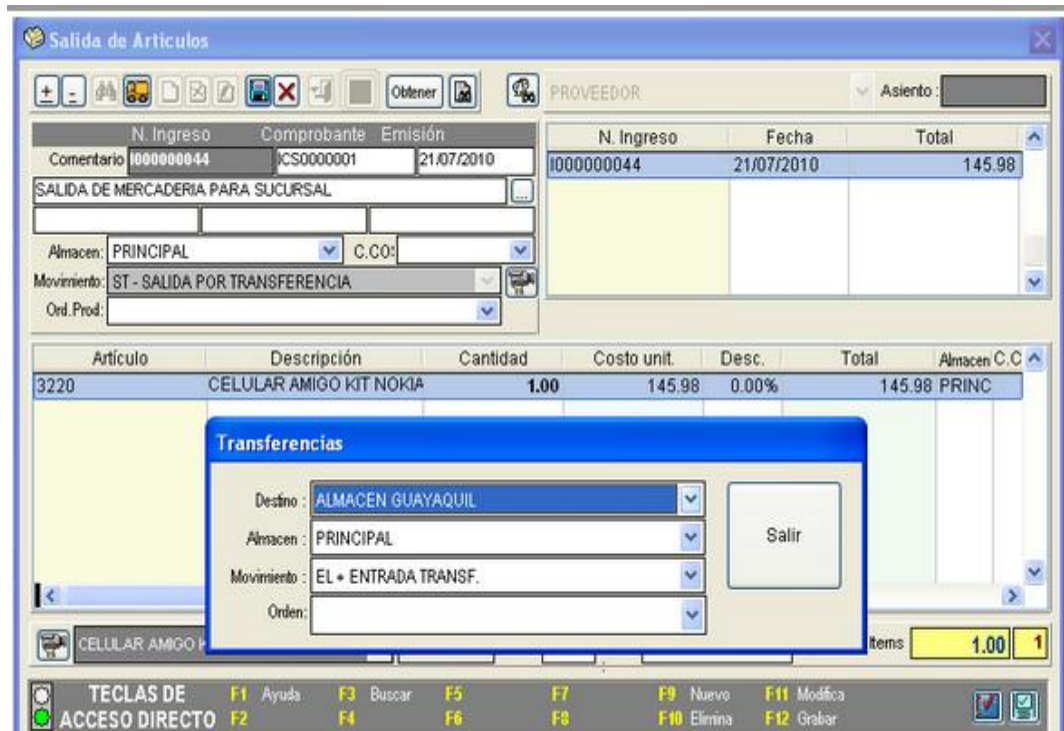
Salida de Articulos

± - Obtener PROVEEDOR Asiento :

N. Ingreso Comprobante Emisión
Comentario I000000044 ICS0000001 21/07/2010
SALIDA DE MERCADERIA PARA SUCURSAL
Almacen: PRINCIPAL C.CO
Movimiento: ST - SALIDA POR TRANSFERENCIA
Ord.Prod:

| N. Ingreso | Fecha | Total |
|---|---|---|
| I000000044 | 21/07/2010 | 145.98 |

| Artículo | Descripción | Cantidad | Costo unit. | Desc. | Total | Almacen | C.C |
|---|---|---|---|---|---|---|---|
| 3220 | CELULAR AMIGO KIT NOKIA | 1.00 | 145.98 | 0.00% | 145.98 | PRINC | |

Transferencias
Destino : ALMACEN GUAYAQUIL
Almacen : PRINCIPAL
Movimiento : EL - ENTRADA TRANSF.
Orden:
Salir

CELULAR AMIGO K
Items 1.00 1

TECLAS DE ACCESO DIRECTO
F1 Ayuda F2
F3 Buscar F4
F5 F6
F7 F8
F9 Nuevo F10 Elimina
F11 Modifica F12 Grabar